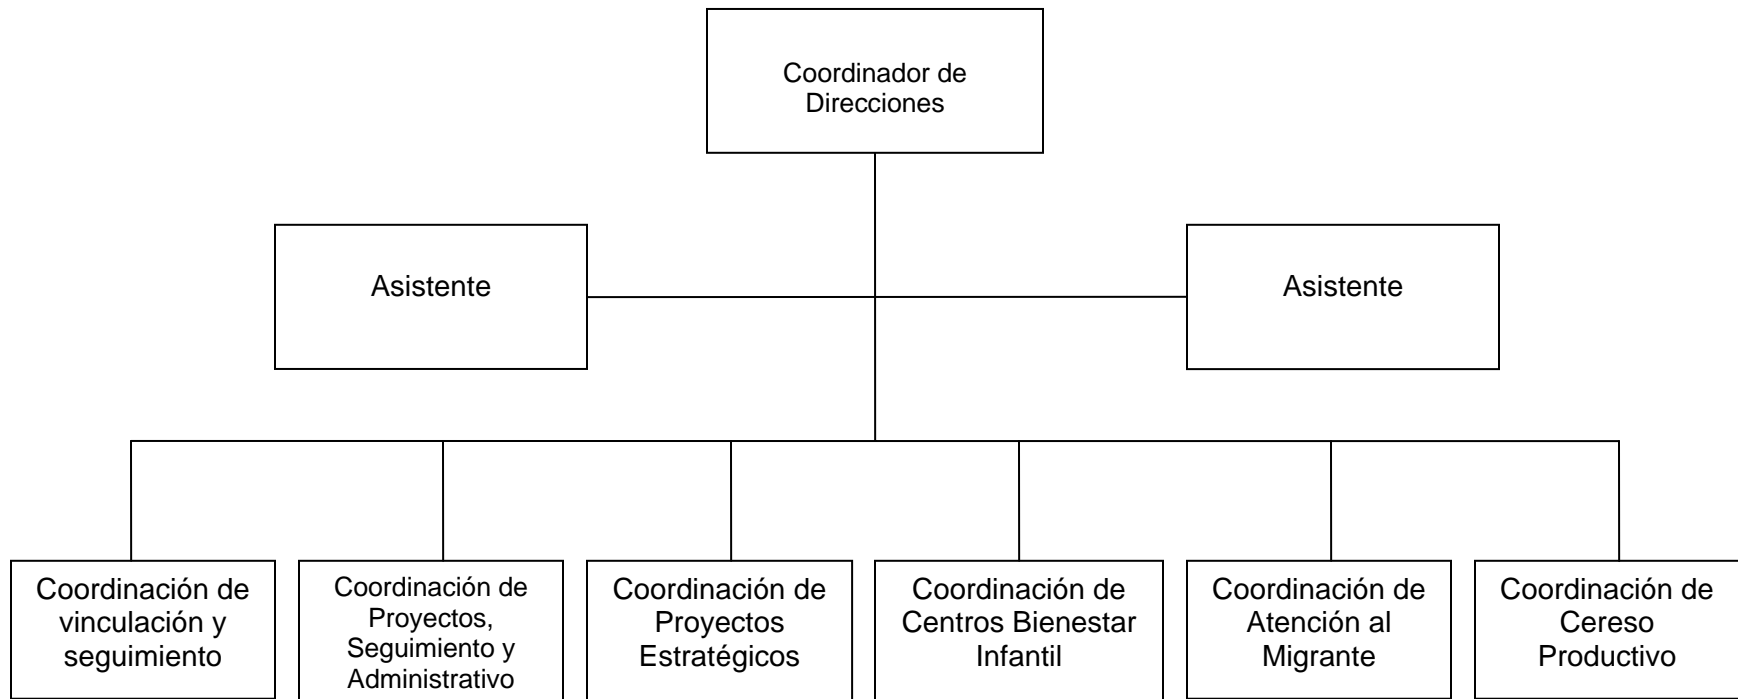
Coordinador de Direcciones

Asistente

Asistente

Coordinación de vinculación y seguimiento

Coordinación de Proyectos, Seguimiento y Administrativo

Coordinación de Proyectos Estratégicos

Coordinación de Centros Bienestar Infantil

Coordinación de Atención al Migrante

Coordinación de Cereso Productivo